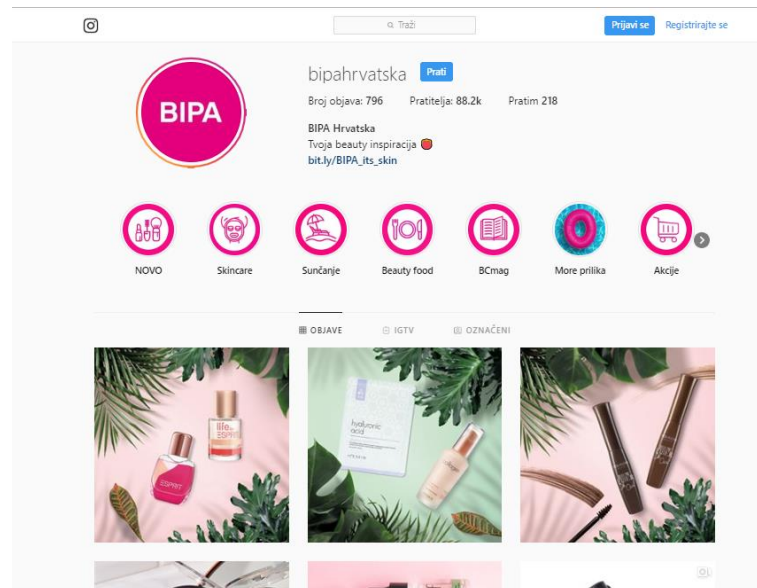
Traži

Prijavi se

Registrirajte se

BIPA

bipahrvatska

Prati

Broj objava: 796 Pratitelja: 88.2k Pratim 218

BIPA Hrvatska
Tvoja beauty inspiracija
bit.ly/BIPA_its_skin

NOVO

Skincare

Sunčanje

Beauty food

BCmag

More prilika

Akcije

OBJAVE

IGTV

OZNAČENI

life ESPRIT

ESPRIT

hyaluronic acid